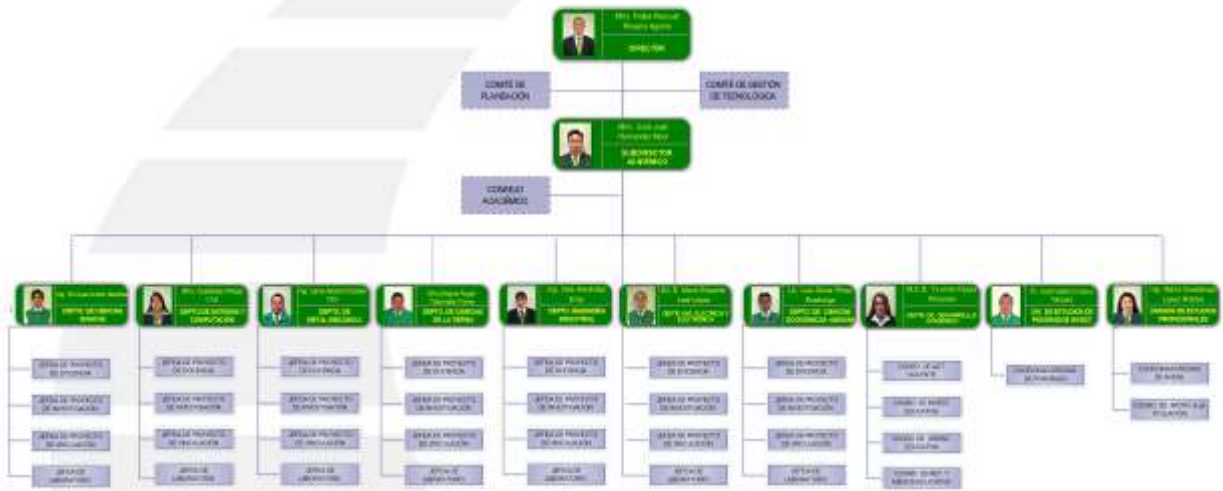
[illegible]
DIRECTOR

COMITÉ DE PLANEACIÓN

COMITÉ DE GESTIÓN DE TECNOLOGÍA

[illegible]
SUBDIRECTOR ACADÉMICO

CONSEJO ACADÉMICO

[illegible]
DEPTO. DE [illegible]

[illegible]
DEPTO. DE SISTEMAS Y COMPUTACIÓN

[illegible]
DEPTO. DE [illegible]

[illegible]
DEPTO. DE CIENCIAS DE LA TIERRA

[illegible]
DEPTO. INGENIERÍA INDUSTRIAL

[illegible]
DEPTO. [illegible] ELECTRÓNICA

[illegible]
DEPTO. DE CIENCIAS ECONÓMICO ADMINISTRATIVAS

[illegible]
DEPTO. DE DESARROLLO ACADÉMICO

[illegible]
DIV. DE ESTUDIOS DE POSGRADO E INVEST.

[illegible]
DIVISIÓN DE ESTUDIOS PROFESIONALES

JEFES DE PROYECTO DE DOCENCIA
JEFES DE PROYECTO DE INVESTIGACIÓN
JEFES DE PROYECTO DE VINCULACIÓN
JEFES DE LABORATORIO

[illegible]